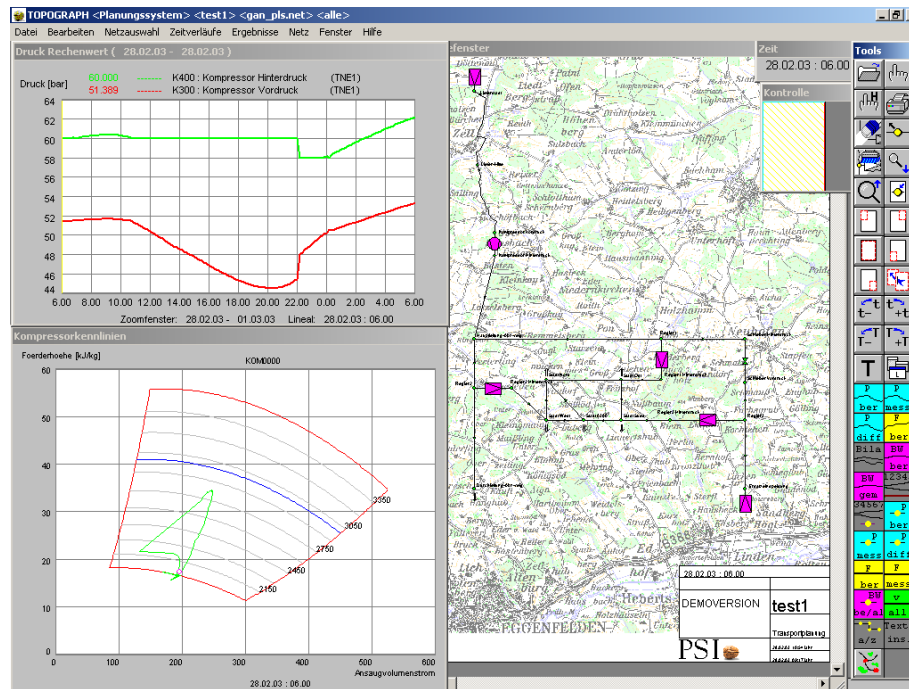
TOPOGRAPH <Planungssystem> <test1> <gan_pls.net> <alle>

Datei Bearbeiten Netzauswahl Zeitverläufe Ergebnisse Netz Fenster Hilfe

Druck Rechenwert ( 28.02.03 - 28.02.03 )

Druck [bar]
60.000 K400 : Kompressor Hinterdruck (TNE1)
51.369 K300 : Kompressor Vordruck (TNE1)

64 62 60 58 56 54 52 50 48 46 44

6.00 8.00 10.00 12.00 14.00 16.00 18.00 20.00 22.00 0.00 2.00 4.00 6.00

Zoomfenster: 28.02.03 - 01.03.03 Lineal: 28.02.03 : 06.00

Kompressorkennlinien

Foerderhoehe [kJ/kg]

KOM0000

60 50 40 30 20 10 0

3550 3050 2750 2450 2150

0 100 200 300 400 500 600

Ansaugvolumenstrom

28.02.03 : 06.00

efenster

Zeit
28.02.03 : 06.00

Kontrolle

28.02.03 : 06.00

DEMOVERSION test1

Transportplanung

PSI

EGGENFELDEN

Tools

P ber
P mess
P diff
P ber
Bila
BW 1234
BW gem
3456
P mess
P diff
F ber
F mess
BW be/al
V all
a/z
Text ins.